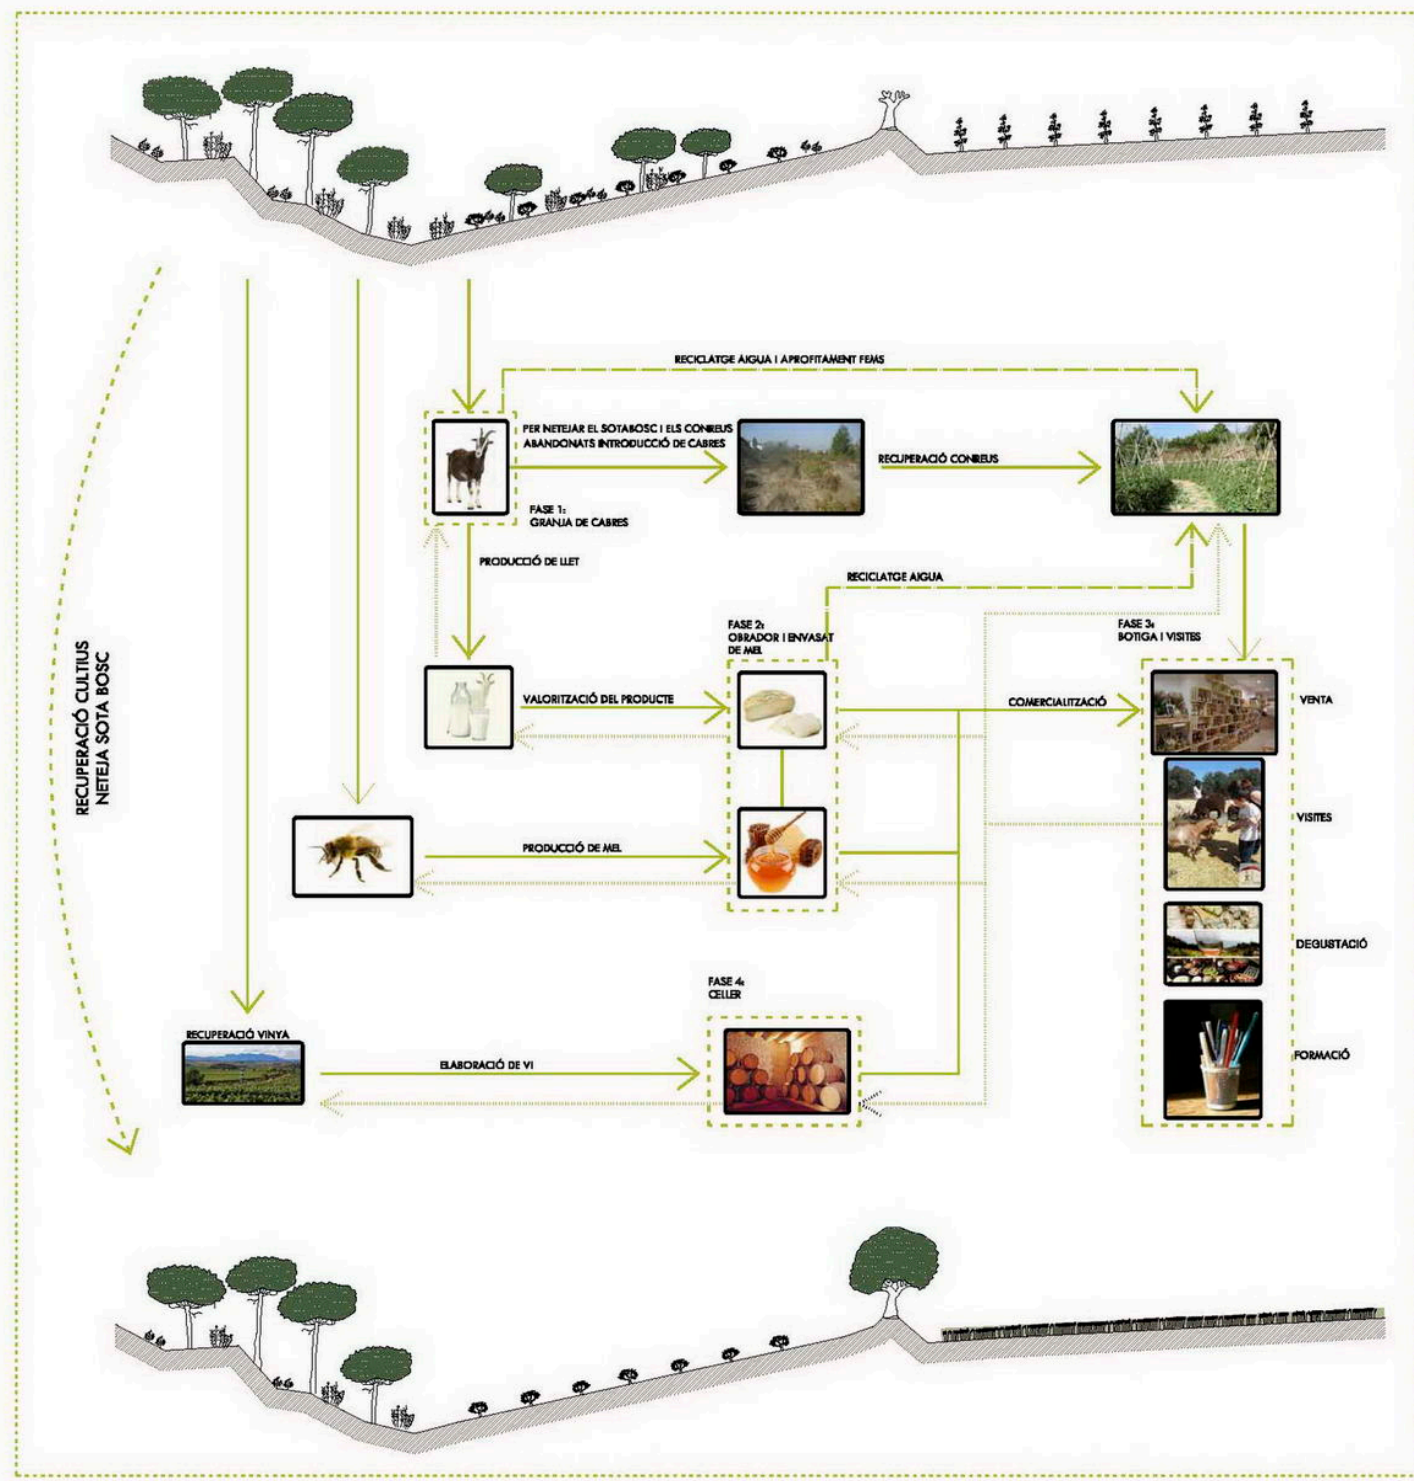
RECICLATGE AIGUA I APROFITAMENT FEMS

PER NETEJAR EL SOTABOSC I ELS CONREUS ABANDONATS INTRODUCCIÓ DE CABRES

RECUPERACIÓ CONREUS

FASE 1: GRANJA DE CABRES

PRODUCCIÓ DE LLET

RECICLATGE AIGUA

FASE 2: OBRADOR I ENVASAT DE MEL

FASE 3: BOTIGA I VISITES

RECUPERACIÓ CULTIUS NETEJA SOTA BOSC

VALORITZACIÓ DEL PRODUCTE

COMERCIALITZACIÓ

VENTA

VISITES

PRODUCCIÓ DE MEL

DEGUSTACIÓ

FASE 4: CELLER

RECUPERACIÓ VINYA

ELABORACIÓ DE VI

FORMACIÓ